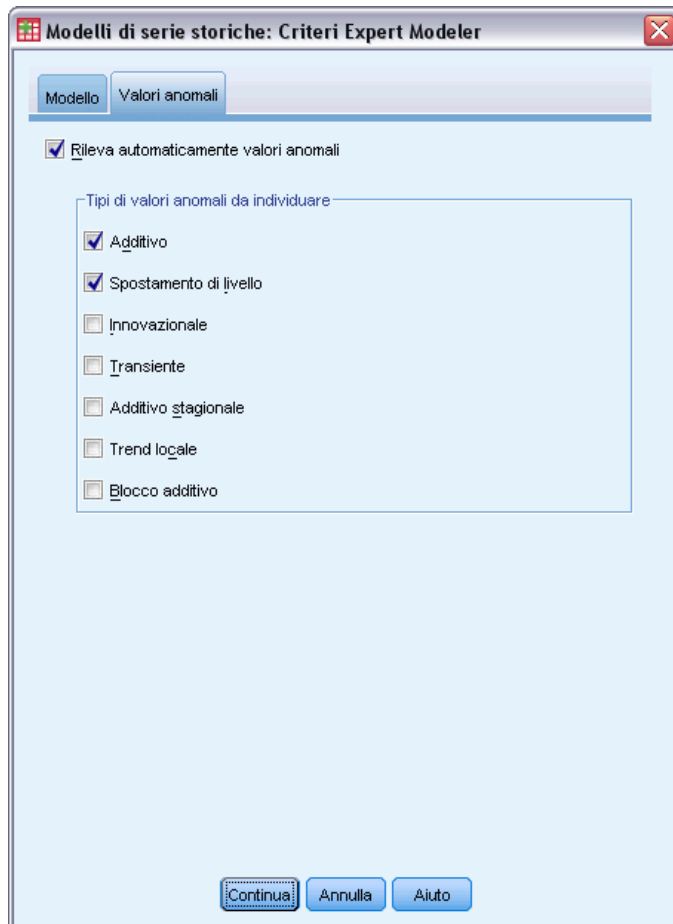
Modelli di serie storiche: Criteri Expert Modeler

Modello

Valori anomali

Rileva automaticamente valori anomali

Tipi di valori anomali da individuare

Additivo

Spostamento di livello

Innovazionale

Transiente

Additivo stagionale

Trend locale

Blocco additivo

Continua

Annulla

Aiuto